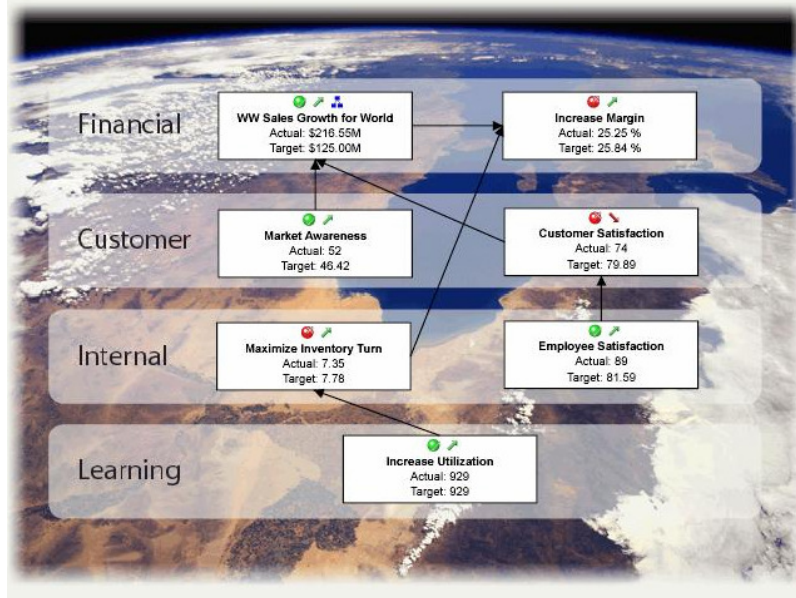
Financial

WW Sales Growth for World
Actual: $216.55M
Target: $125.00M

Increase Margin
Actual: 25.25 %
Target: 25.84 %

Customer

Market Awareness
Actual: 52
Target: 46.42

Customer Satisfaction
Actual: 74
Target: 79.89

Internal

Maximize Inventory Turn
Actual: 7.35
Target: 7.78

Employee Satisfaction
Actual: 89
Target: 81.59

Learning

Increase Utilization
Actual: 929
Target: 929